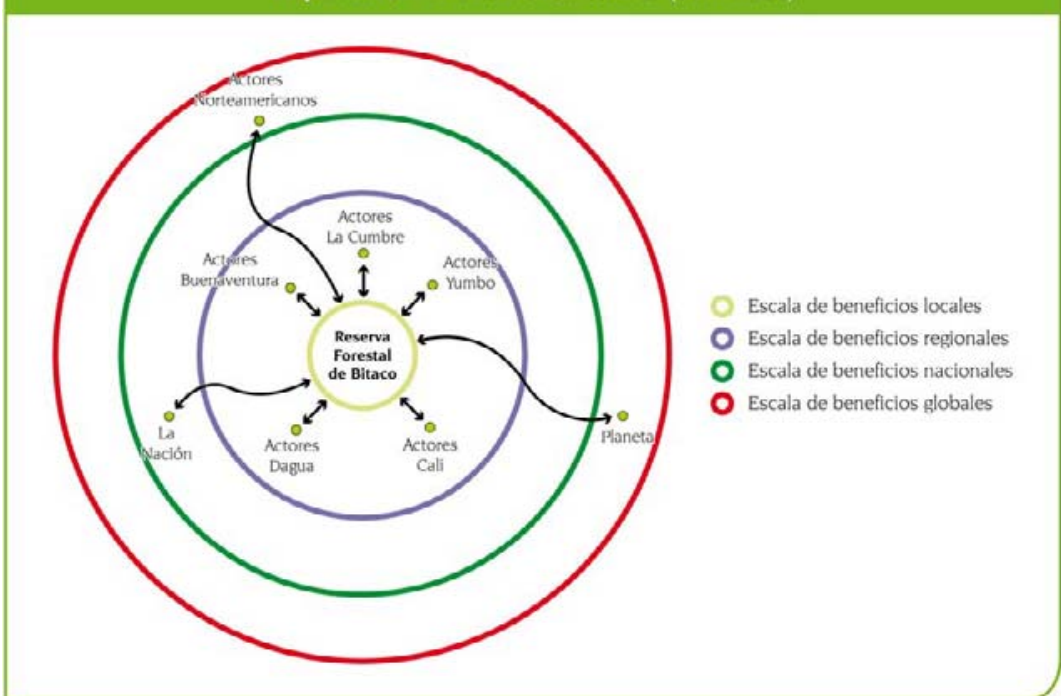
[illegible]

Actores Norteamericanos

Actores La Cumbre

Actores Buenaventura

Actores Yumbo

Reserva Forestal de Bitaco

La Nación

Actores Dagua

Actores Cali

Planeta

Escala de beneficios locales
Escala de beneficios regionales
Escala de beneficios nacionales
Escala de beneficios globales